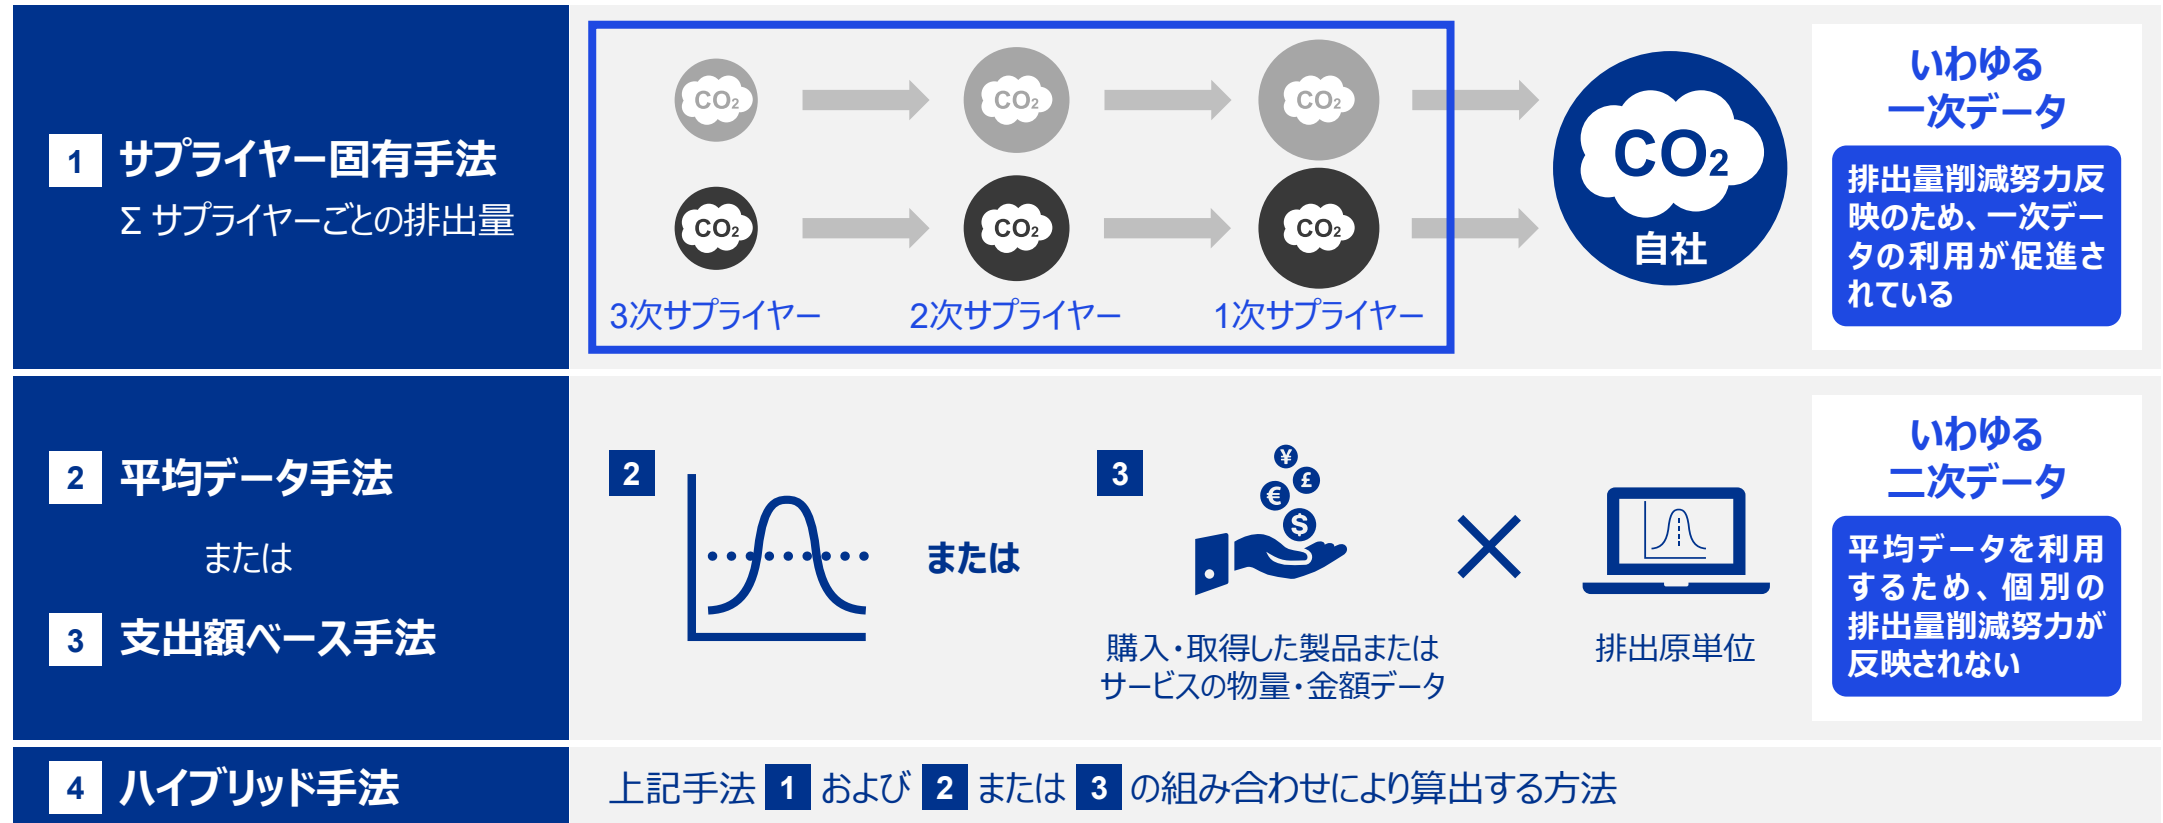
1 サプライヤー固有手法
Σ サプライヤーごとの排出量

$CO_2$ $CO_2$ $CO_2$
$CO_2$ $CO_2$ $CO_2$
3次サプライヤー 2次サプライヤー 1次サプライヤー

$CO_2$
自社

いわゆる
一次データ

排出量削減努力反映のため、一次データの利用が促進されている

2 平均データ手法

または

3 支出額ベース手法

2

または

3

¥ £ € $

購入・取得した製品またはサービスの物量・金額データ

排出原単位

いわゆる
二次データ

平均データを利用するため、個別の排出量削減努力が反映されない

4 ハイブリッド手法

上記手法 1 および 2 または 3 の組み合わせにより算出する方法